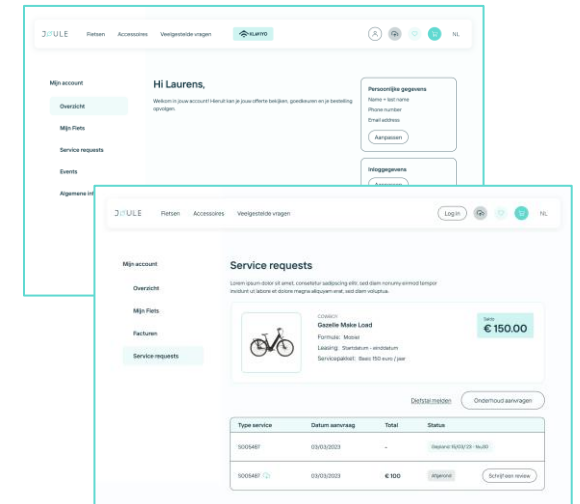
JOULE Fietsen Accessoires Veelgestelde vragen FLAYYO NL

Mijn account
Overzicht
Mijn Fiets
Service requests
Events
Algemene in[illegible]

Hi Laurens,

Welkom in jouw account! Hierul kan je jouw offerte bekijken, goedkeuren en je bestelling opvolgen.

Persoonlijke gegevens
Name + last name
Phone number
Email address
Aanpassen

Inloggegevens
Aanpassen

JOULE Fietsen Accessoires Veelgestelde vragen Log in NL

Mijn account
Overzicht
Mijn Fiets
Facturen
Service requests

Service requests

Lorem ipsum dolor sit amet, consetetur sadipscing elitr, sed diam nonumy eirmod tempor invidunt ut labore et dolore magna aliquyam erat, sed diam voluptua.

Gazelle Make Load
Formule: Mosse
Leasing: Startdatum - einddatum
Servicepakket: Basic 150 euro / jaar

Saldo
€ 150.00

Diefstal melden Onderhoud aanvragen

| Type service | Datum aanvraag | Totaal | Status | |
|---|---|---|---|---|
| S005487 | 03/03/2023 | – | Gepland 15/03/23 - 14u00 | |
| S005487 | 03/03/2023 | € 100 | Afgerond | Schrijf een review |